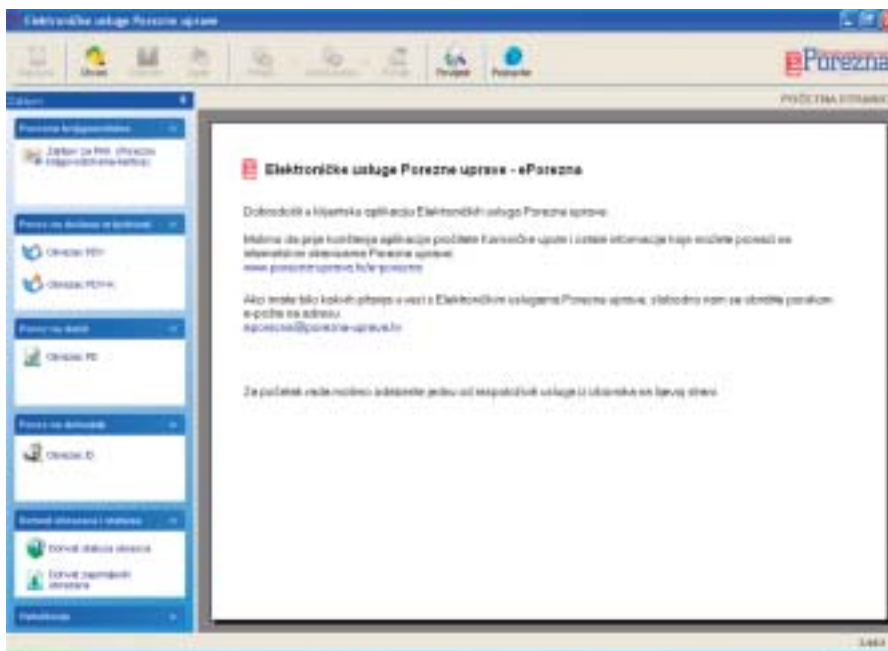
Elektroničke usluge Porezne uprave

ePorezna

POČETNA STRANICA

Elektroničke usluge Porezne uprave - ePorezna

Dobrodošli u klijentsku aplikaciju Elektroničkih usluga Porezne uprave.

Molimo da prije korištenja aplikacije pročitate korisničke upute i ostale informacije koje možete pronaći na internetskim stranicama Porezne uprave:
www.porezna-uprava.hr/e-porezna

Ako imate bilo kakvih pitanja u vezi s Elektroničkim uslugama Porezne uprave, slobodno nam se obratite porukom e-pošte na adresu:
eporezna@porezna-uprava.hr

Za početak rada možete odabrati jednu od raspoloživih usluga iz izbornika na lijevoj strani.

Porez na dohodak

Obrazac PD

Obrazac ID

Dohvat statusa obrasca

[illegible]